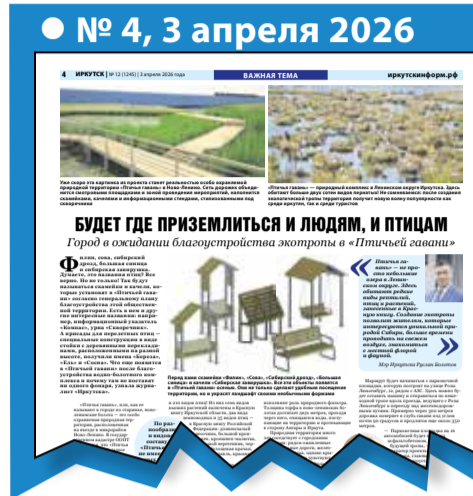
● № 4, 3 апреля 2026

4 ИРКУТСК | № 12 (1245) | 3 апреля 2026 года ВАЖНАЯ ТЕМА иркутскинформ.рф

Уже скоро эта картинка из проекта станет реальностью: особо охраняемой природной территории «Птичья гавань» в Ново-Ленино. Сеть деревянных обустроенных смотровыми площадками и зоной проведения мероприятий, наполнится скамейками, качелями и информационными стендами, стилизованными под скворечники

«Птичья гавань» — природный комплекс в Ленинском округе Иркутска. Здесь обитают больше двух сотен видов пернатых! Не сомневаемся: после создания экологической тропы территория получит новую волну популярности как среди иркутян, так и среди туристов

БУДЕТ ГДЕ ПРИЗЕМЛИТЬСЯ И ЛЮДЯМ, И ПТИЦАМ

Город в ожидании благоустройства экотропы в «Птичьей гавани»

Филин, сова, сибирский дрозд, большая синица и сибирская завирушка. Думаете, это названия птиц? Вот верно. Но не только! Так будут называться скамейки и качели, которые установят в «Птичьей гавани» согласно генеральному плану благоустройства этой общественной территории. Есть в нем и другие интересные названия: например, информационный указатель «Компас», урна «Скворечник». А прогулки для переплетных птиц – специальные конструкции в виде стоек с деревянными перекладинами, расположенными на разной высоте, получили имена «Береза», «Ель» и «Сосна». Что еще появится в «Птичьей гавани» после благоустройства водно-болотного комплекса и почему там не поставят ни одного фонаря, узнал журналист «Иркутска».

Порой ваши скамейки «Филин», «Сова», «Сибирский дрозд», «Большая синица» и качели «Сибирская завирушка». Все эти объекты появятся в «Птичьей гавани» скоро. Они не только сделают удобным посещение территории, но и украсят ландшафт своими необычными формами

«Птичья гавань» — не просто небольшое озеро в Ленинском округе. Здесь обитают редкие виды растений, птиц и растений, занесенные в Красную книгу. Создание экотропы позволит жителям, которые интересуются уникальной природой Сибири, больше времени проводить на свежем воздухе, знакомиться с местной флорой и фауной.

Мэр Иркутска Руслан Болотов

«Птичья гавань», или, как ее называют в городе по старинке, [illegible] болото» — это особо охраняемая природная территория, расположенная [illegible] в микрорайоне Ново-Ленино. В государственной реестр ООПТ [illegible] «Птичья гавань» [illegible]

и его норм чтобы! Но это пока сведения всего растений включены в Красную книгу Иркутской области, два вида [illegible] в ее же: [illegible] — в Красную книгу Российской Федерации, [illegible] Из травянистых, среди которые часто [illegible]

По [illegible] и видо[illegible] обит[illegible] интерес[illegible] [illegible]

распадьях рек природного фарватера. Толщина торфа в зоне отложенных болотных доходит двух метров, прогрессирующих его, свидетели когда, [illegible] в ходе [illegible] Природная территория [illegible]

Маршрут будет начинаться с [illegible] площадки, которую построят на улице Розы Люксембург, за зданием АЗС. Здесь можно будет оставить машину и отправиться по небольшой тропе вдоль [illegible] к «Розы Люксембург» к улице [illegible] Ученые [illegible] вдоль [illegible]